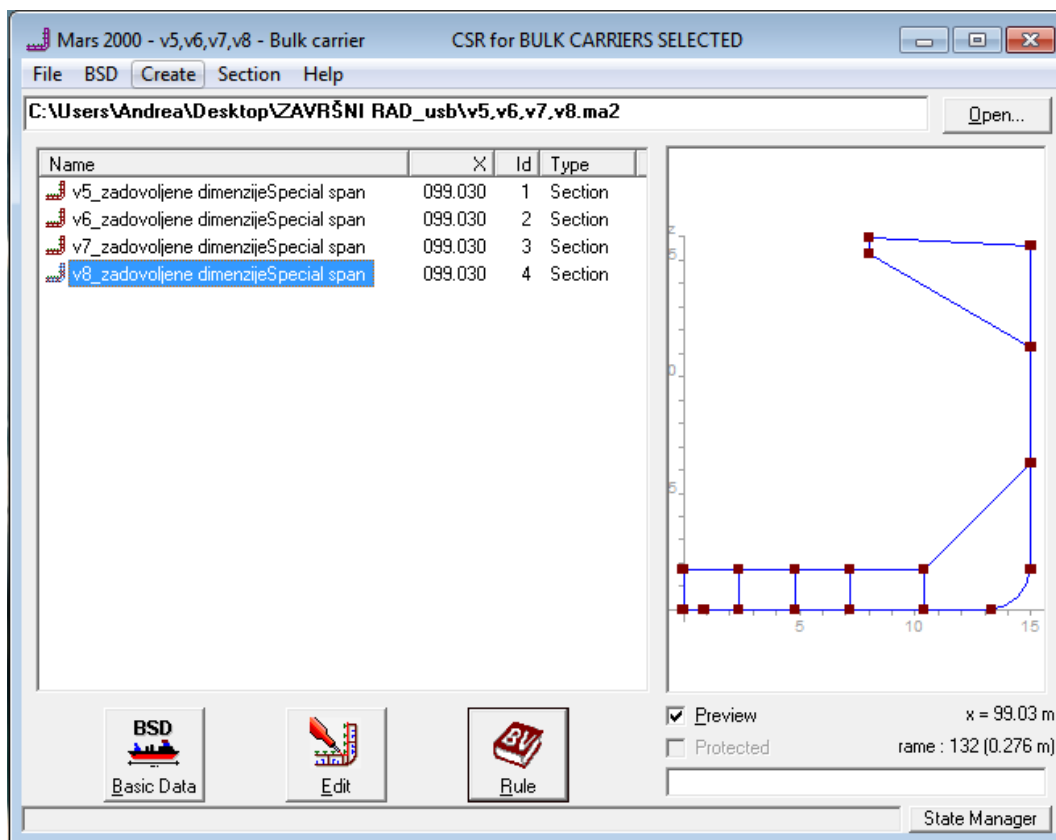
Mars 2000 - v5,v6,v7,v8 - Bulk carrier CSR for BULK CARRIERS SELECTED

File BSD Create Section Help

C:\Users\Andrea\Desktop\ZAVRŠNI RAD_usb\v5,v6,v7,v8.ma2

Open...

| Name | X | Id | Type |
|---|---|---|---|
| v5_zadovoljene dimenzijeSpecial span | 099.030 | 1 | Section |
| v6_zadovoljene dimenzijeSpecial span | 099.030 | 2 | Section |
| v7_zadovoljene dimenzijeSpecial span | 099.030 | 3 | Section |
| v8_zadovoljene dimenzijeSpecial span | 099.030 | 4 | Section |

z
5
0
5
5 10 15

BSD
Basic Data

Edit

BV
Rule

Preview

Protected

x = 99.03 m

rame : 132 (0.276 m)

State Manager